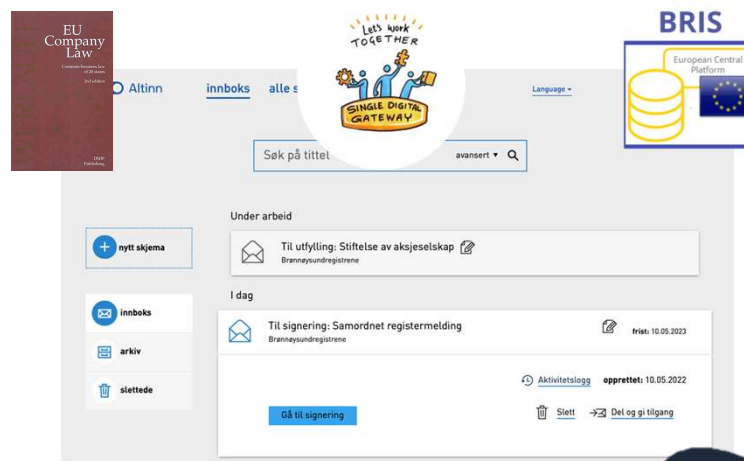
EU Company Law

Common business law of 28 states

2nd edition

DJØF Publishing

Let's work TOGETHER

SINGLE DIGITAL GATEWAY

BRIS

European Central Platform

Altinn

innboks alle s

Language

Søk på tittel

avansert

Under arbeid

nytt skjema

Til utfylling: Stiftelse av aksjeselskap

Brønnøysundregistrene

I dag

innboks

arkiv

slettede

Til signering: Samordnet registermelding

Brønnøysundregistrene

frist: 10.05.2023

Aktivitetslogg opprettet: 10.05.2022

Gå til signering

Slett Del og gi tilgang